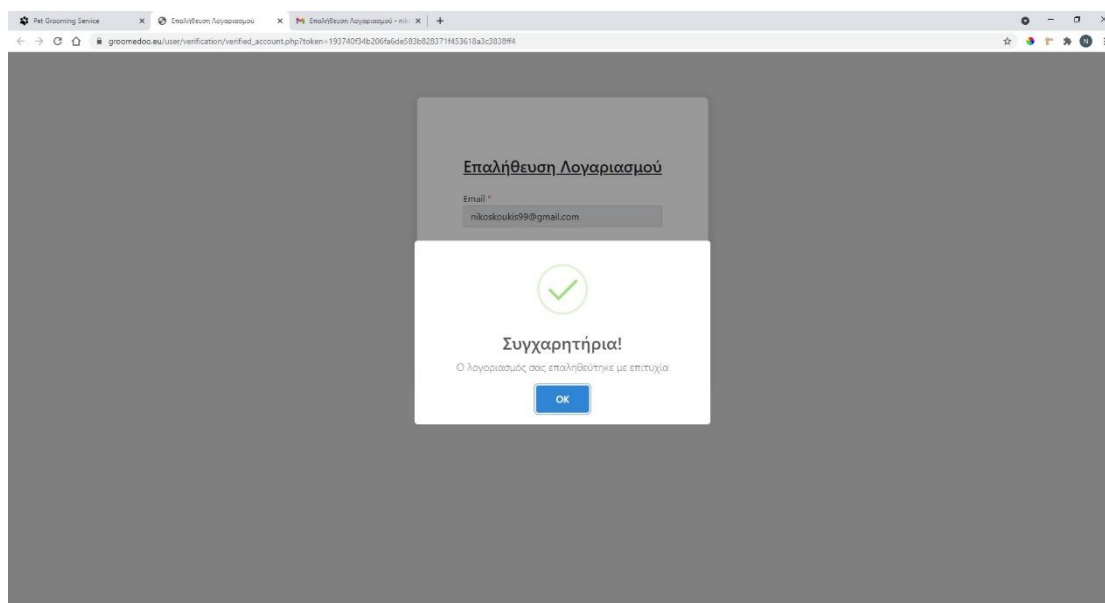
Pet Grooming Service ×
Επαλήθευση Λογαριασμού ×
Επαλήθευση Λογαριασμού - nik ×
+

groomedoc.eu/user/verification/verified_account.php?token=193740f34b206fa6de593b828371f453618a3c3838ff4

N

Επαλήθευση Λογαριασμού

Email *
nikoskoukis99@gmail.com

Συγχαρητήρια!

Ο λογαριασμός σας επαληθεύτηκε με επιτυχία

OK